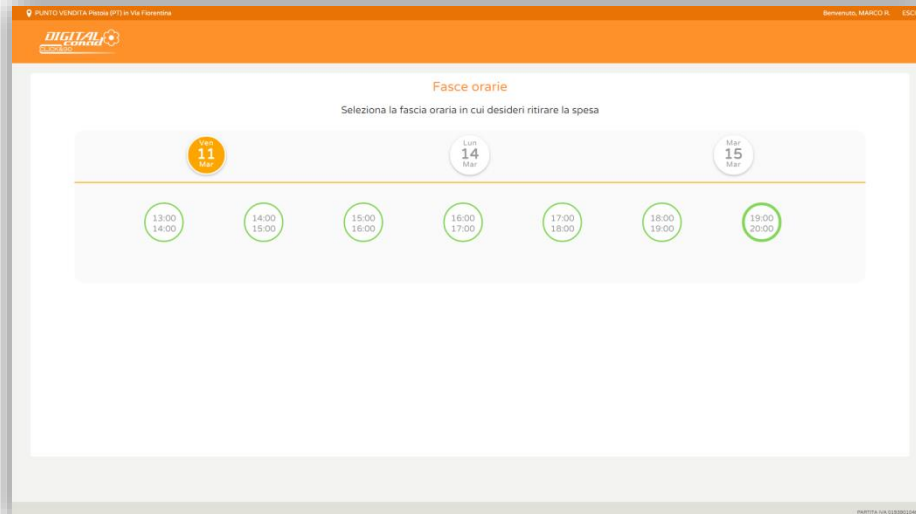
PUNTO VENDITA Pistoia (PT) in Via Fiorentina

Benvenuto, MARCO P.  ESCI

DIGITAL conad

Fasce orarie

Seleziona la fascia oraria in cui desideri ritirare la spesa

Ven 11 Mar

Lun 14 Mar

Mar 15 Mar

13:00 14:00

14:00 15:00

15:00 16:00

16:00 17:00

17:00 18:00

18:00 19:00

19:00 20:00

PARTITA IVA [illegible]